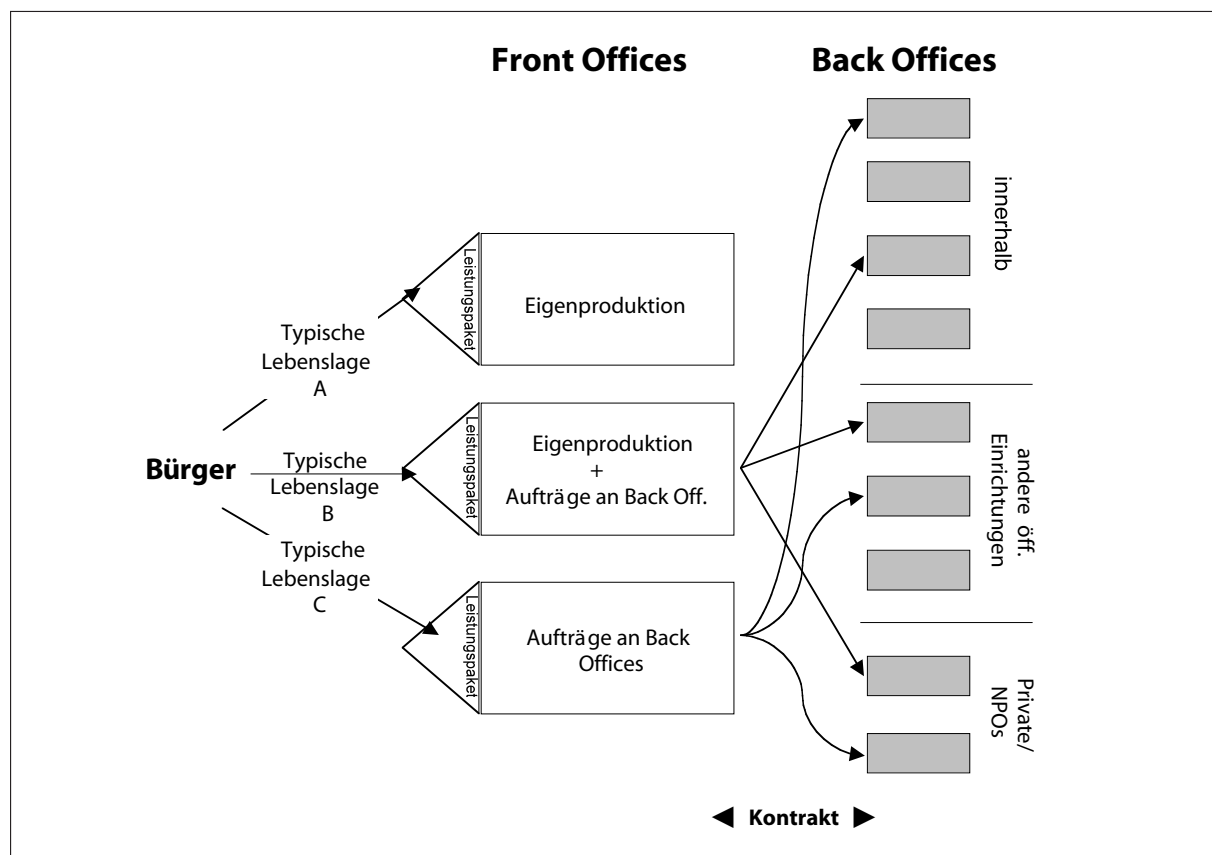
Front Offices

Back Offices

Bürger

Typische Lebenslage A

Typische Lebenslage B

Typische Lebenslage C

Leistungspaket

Eigenproduktion

Leistungspaket

Eigenproduktion + Aufträge an Back Off.

Leistungspaket

Aufträge an Back Offices

innerhalb

andere öff. Einrichtungen

Private/ NPOs

Kontrakt